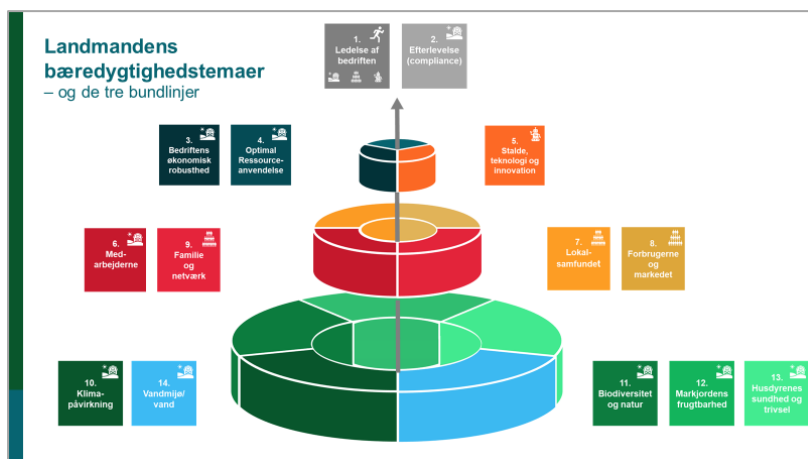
Landmandens bæredygtighedstemaer
– og de tre bundlinjer

1.
Ledelse af bedriften

2.
Efterlevelse (compliance)

3.
Bedriftens økonomisk robusthed

4.
Optimal Ressource-anvendelse

5.
Stalde, teknologi og innovation

6.
Med-arbejderne

9.
Familie og netværk

7.
Lokal-samfundet

8.
Forbrugerne og markedet

10.
Klima-påvirkning

14.
Vandmiljø/ vand

11.
Biodiversitet og natur

12.
Markjordens frugtbarhed

13.
Husdyrenes sundhed og trivsel